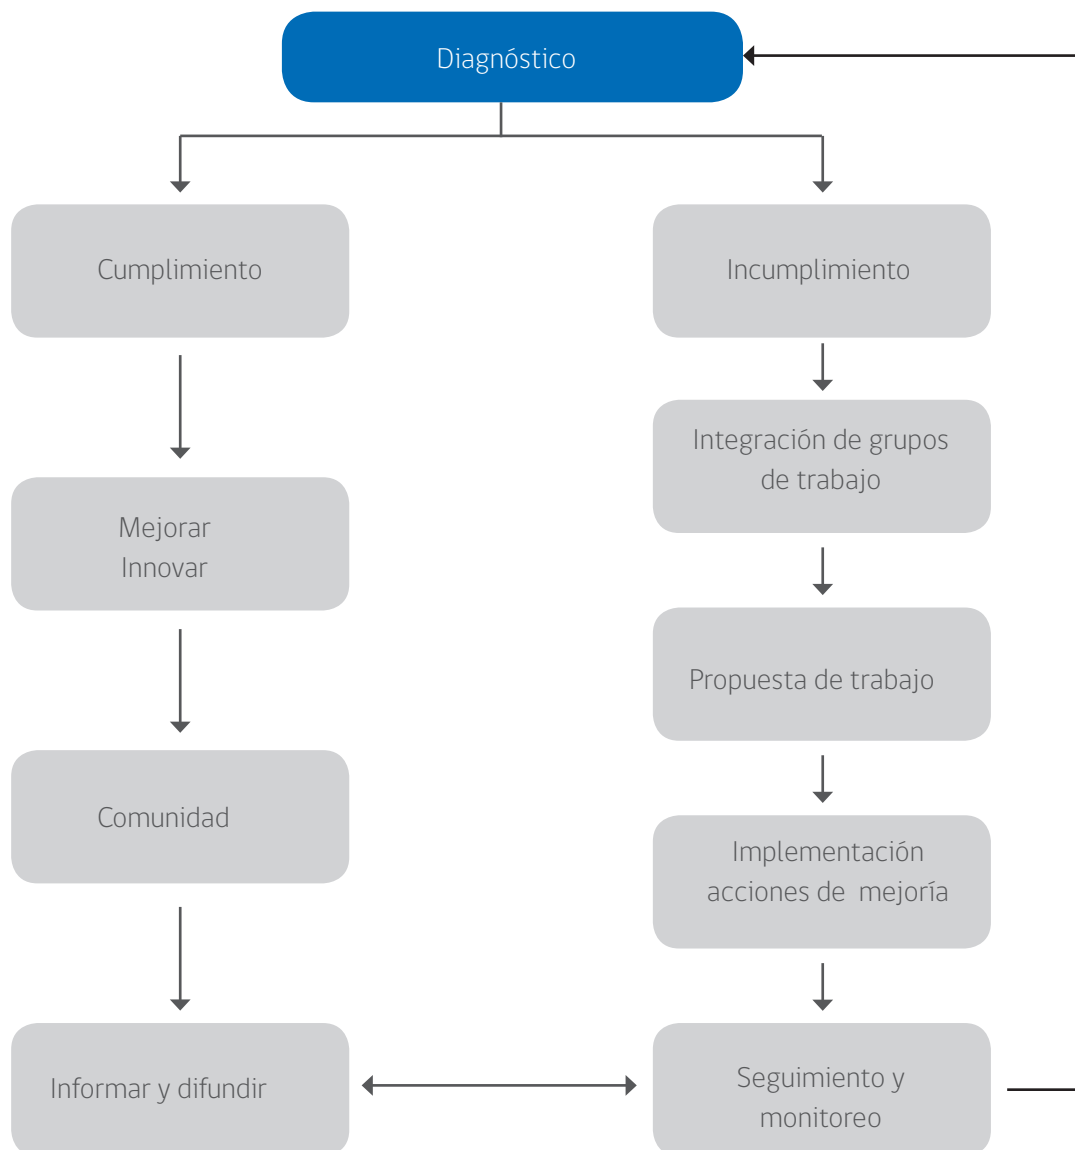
Diagnóstico

Cumplimiento

Mejorar
Innovar

Comunidad

Informar y difundir

Incumplimiento

Integración de grupos de trabajo

Propuesta de trabajo

Implementación acciones de mejoría

Seguimiento y monitoreo